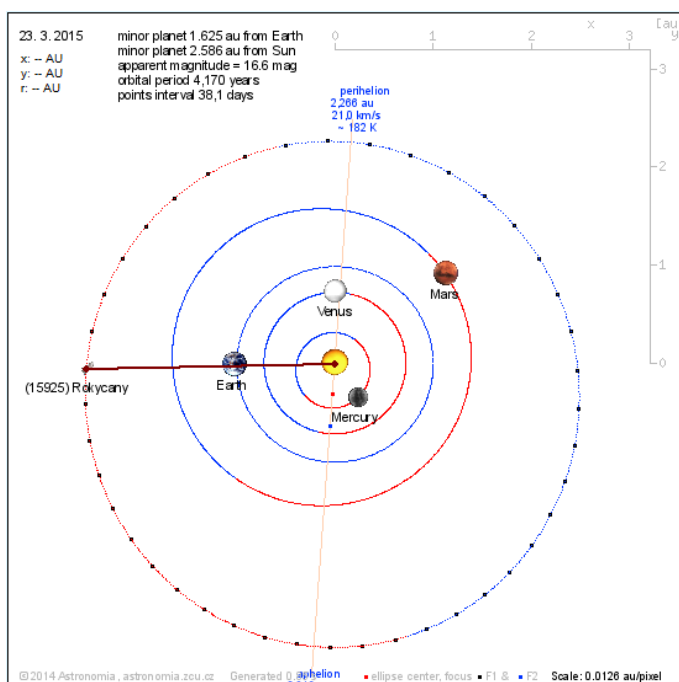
23. 3. 2015
x: -- AU
y: -- AU
r: -- AU

minor planet 1.625 au from Earth
minor planet 2.586 au from Sun
apparent magnitude = 16.6 mag
orbital period 4,170 years
points interval 38,1 days

x [au
0 1 2 3
y
3
2
1
0

perihelion
2,266 au
21,0 km/s
~ 182 K

Mars
Venus
(15925) Rokycany
Earth
Mercury

aphelion

©2014 Astronomia , astronomia.zcu.cz Generated 0.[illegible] • ellipse center, focus • F1 & • F2 Scale: 0.0126 au/pixel